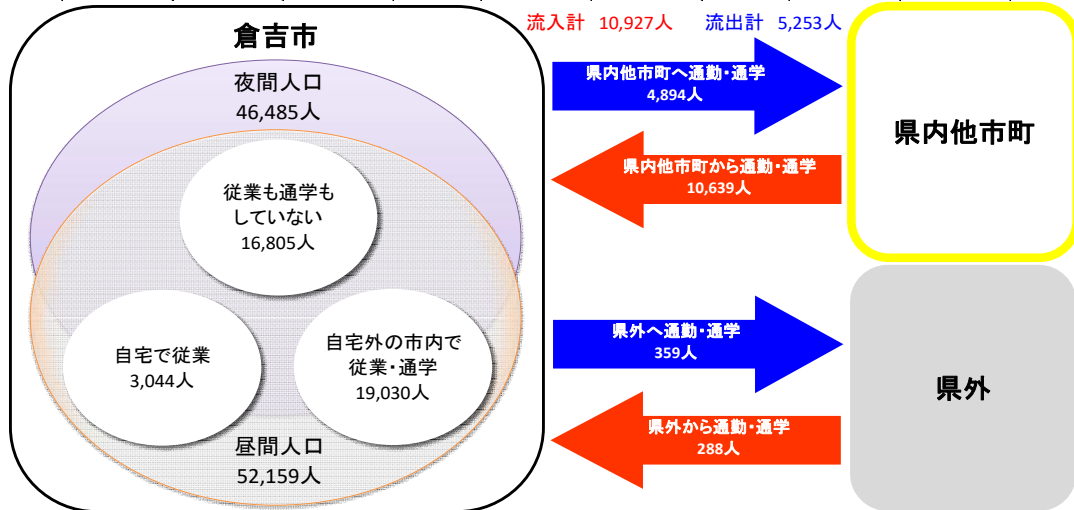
倉吉市

夜間人口
46,485人

従業も通学もしていない
16,805人

自宅で従業
3,044人

自宅外の市内で従業・通学
19,030人

昼間人口
52,159人

流入計 10,927人　流出計 5,253人

県内他市町へ通勤・通学
4,894人

県内他市町から通勤・通学
10,639人

県内他市町

県外へ通勤・通学
359人

県外から通勤・通学
288人

県外